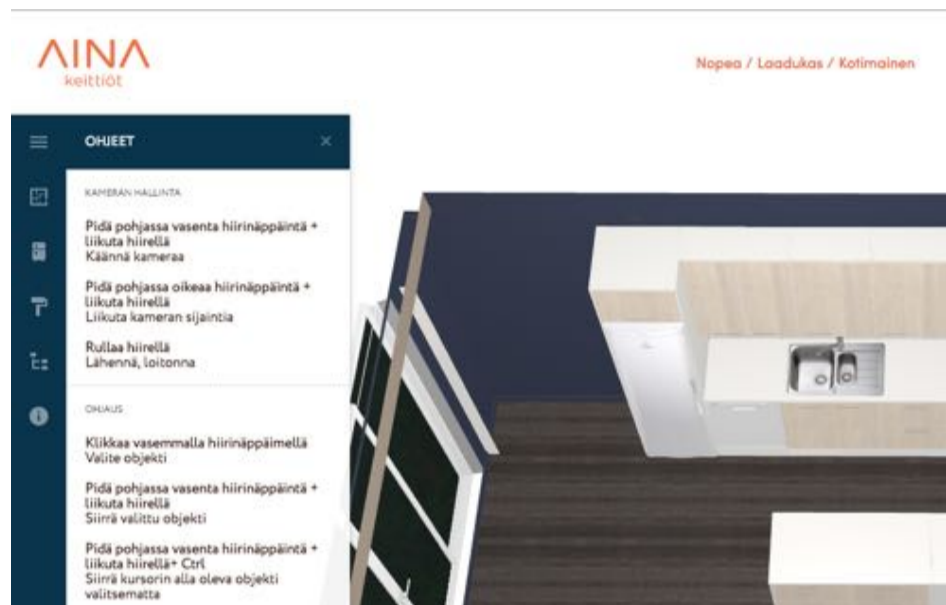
AINA
keittiöt

Nopea / Laadukas / Kotimainen

OHJEET

×

KAMERAN HALLINTA

Pidä pohjassa vasenta hiirinäppäintä + liikuta hiirellä
Käännä kameraa

Pidä pohjassa oikeaa hiirinäppäintä + liikuta hiirellä
Liikuta kameran sijaintia

Rullaa hiirellä
Lähennä, loitonna

OHJAUS

Klikkaa vasemmalla hiirinäppäimellä
Valite objekti

Pidä pohjassa vasenta hiirinäppäintä + liikuta hiirellä
Siirrä valittu objekti

Pidä pohjassa vasenta hiirinäppäintä + liikuta hiirellä+ Ctrl
Siirrä kursorin alla oleva objekti valitsematta